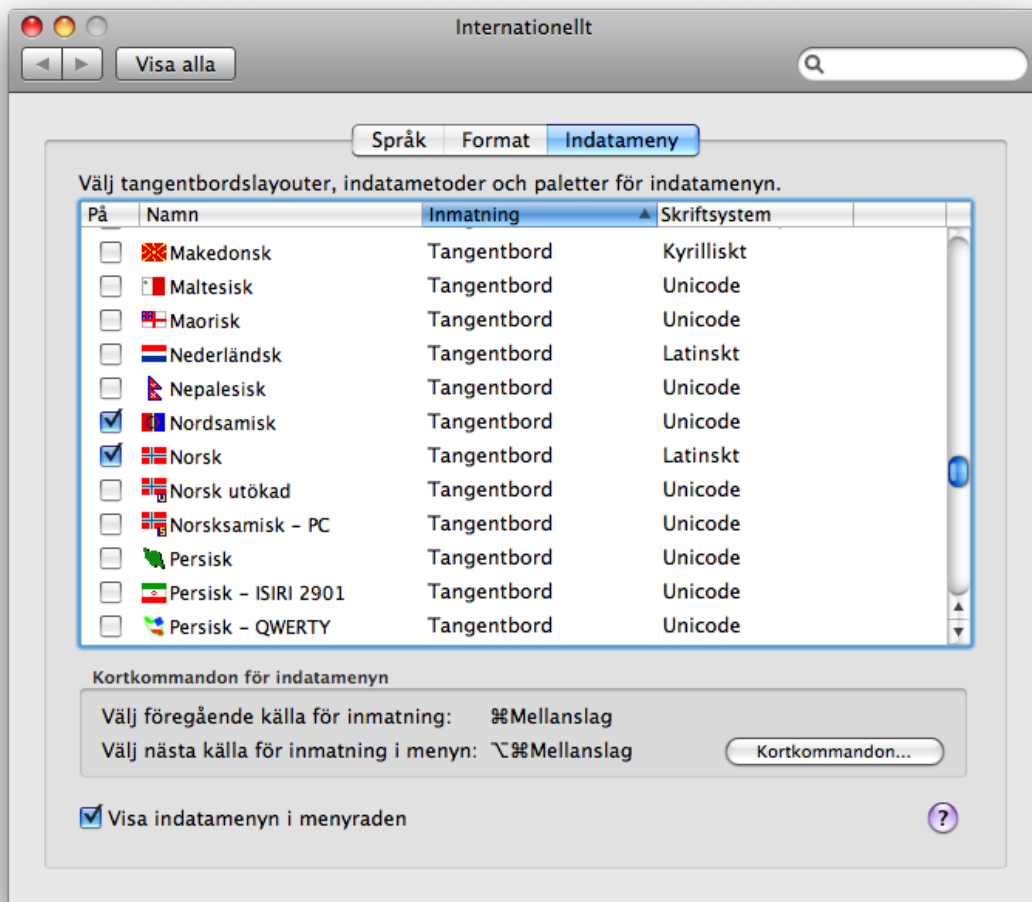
Internationellt

Visa alla

Språk Format Indatameny

Välj tangentbordslayouter, indatametoder och paletter för indatamenyn.

| På | Namn | Inmatning | Skriftsystem |
|---|---|---|---|
| ☐ | Makedonsk | Tangentbord | Kyrilliskt |
| ☐ | Maltesisk | Tangentbord | Unicode |
| ☐ | Maorisk | Tangentbord | Unicode |
| ☐ | Nederländsk | Tangentbord | Latinskt |
| ☐ | Nepalesisk | Tangentbord | Unicode |
| ☑ | Nordsamisk | Tangentbord | Unicode |
| ☑ | Norsk | Tangentbord | Latinskt |
| ☐ | Norsk utökad | Tangentbord | Unicode |
| ☐ | Norsksamisk – PC | Tangentbord | Unicode |
| ☐ | Persisk | Tangentbord | Unicode |
| ☐ | Persisk – ISIRI 2901 | Tangentbord | Unicode |
| ☐ | Persisk – QWERTY | Tangentbord | Unicode |

Kortkommandon för indatamenyn

Välj föregående källa för inmatning: ⌘Mellanslag

Välj nästa källa för inmatning i menyn: ⌥⌘Mellanslag

Kortkommandon...

☑ Visa indatamenyn i menyraden

?